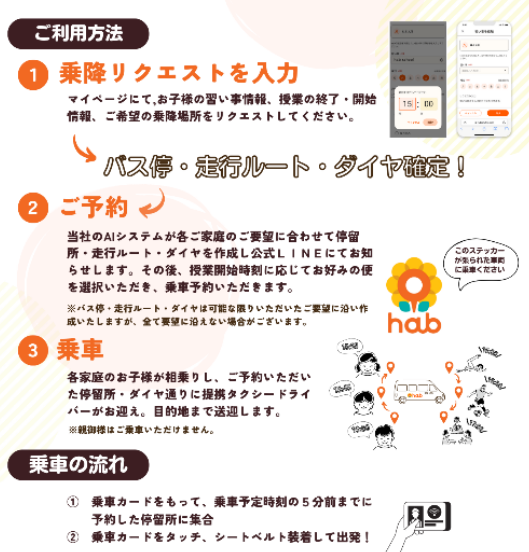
ご利用方法

1 乗降リクエストを入力

マイページにて､お子様の習い事情報、授業の終了・開始情報、ご希望の乗降場所をリクエストしてください。

15 : 00

バス停・走行ルート・ダイヤ確定！

2 ご予約

当社のAIシステムが各ご家庭のご要望に合わせて停留所・走行ルート・ダイヤを作成し公式ＬＩＮＥにてお知らせします。その後、授業開始時刻に応じてお好みの便を選択いただき、乗車予約いただきます。

※バス停・走行ルート・ダイヤは可能な限りいただいたご要望に沿い作成いたしますが、全て要望に沿えない場合がございます。

このステッカーが貼られた車両に乗車ください

hab

3 乗車

各家庭のお子様が相乗りし、ご予約いただいた停留所・ダイヤ通りに提携タクシードライバーがお迎え。目的地まで送迎します。

※親御様はご乗車いただけません。

乗車の流れ

① 乗車カードをもって、乗車予定時刻の５分前までに予約した停留所に集合

② 乗車カードをタッチ、シートベルト装着して出発！